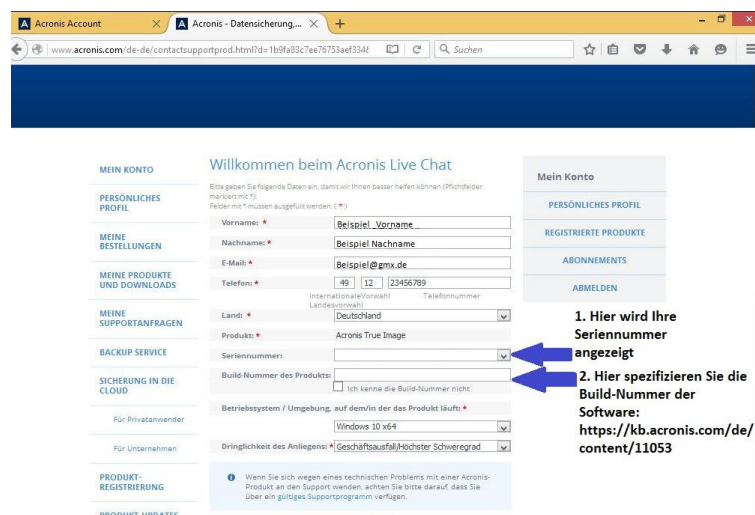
Acronis Account
Acronis - Datensicherung,...
www.acronis.com/de-de/contactsupportprod.html?d=1b9fa83c7ee76753aef3348
Suchen

MEIN KONTO
PERSÖNLICHES PROFIL
MEINE BESTELLUNGEN
MEINE PRODUKTE UND DOWNLOADS
MEINE SUPPORTANFRAGEN
BACKUP SERVICE
SICHERUNG IN DIE CLOUD
Für Privatanwender
Für Unternehmen
PRODUKT-REGISTRIERUNG
PRODUKT-UPDATES

Willkommen beim Acronis Live Chat

Bitte geben Sie folgende Daten ein, damit wir Ihnen besser helfen können (Pflichtfelder markiert mit *):
Felder mit * müssen ausgefüllt werden: (*)

| | |
|---|---|
| Vorname: * | Beispiel Vorname |
| Nachname: * | Beispiel Nachname |
| E-Mail: * | Beispiel@gmx.de |
| Telefon: * | 49 12 23456789 |
| | InternationaleVorwahl Landesvorwahl Telefonnummer |
| Land: * | Deutschland |
| Produkt: * | Acronis True Image |
| Seriennummer: | |
| Build-Nummer des Produkts: | Ich kenne die Build-Nummer nicht |

Betriebssystem / Umgebung, auf dem/in der das Produkt läuft: *
Windows 10 x64
Dringlichkeit des Anliegens: * Geschäftsausfall/Höchster Schweregrad

Wenn Sie sich wegen eines technischen Problems mit einer Acronis-Produkt an den Support wenden, achten Sie bitte darauf, dass Sie über ein gültiges Supportprogramm verfügen.

Mein Konto
PERSÖNLICHES PROFIL
REGISTRIERTE PRODUKTE
ABONNEMENTS
ABMELDEN

1. Hier wird Ihre Seriennummer angezeigt

2. Hier spezifizieren Sie die Build-Nummer der Software: https://kb.acronis.com/de/content/11053